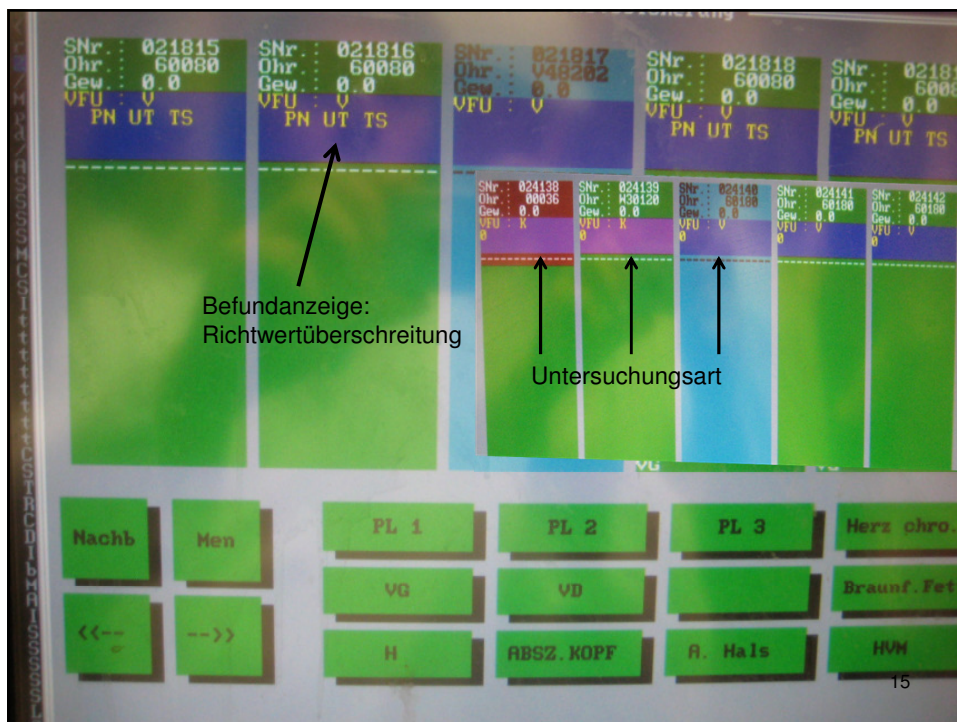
SNr.: 021815
Ohr.: 60080
Gew.: 0.0
VFU : V
PN UT TS

SNr.: 021816
Ohr.: 60080
Gew.: 0.0
VFU : V
PN UT TS

SNr.: 021817
Ohr.: V48202
Gew.: 0.0
VFU : V

SNr.: 021818
Ohr.: 60080
Gew.: 0.0
VFU : V
PN UT TS

SNr.: 0218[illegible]
Ohr.: 6008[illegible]
Gew.: 0.0
VFU : V
PN UT TS

SNr.: 024138
Ohr.: 00036
Gew.: 0.0
VFU : K

SNr.: 024139
Ohr.: W30120
Gew.: 0.0
VFU : K

SNr.: 024140
Ohr.: 60180
Gew.: 0.0
VFU : V

SNr.: 024141
Ohr.: 60180
Gew.: 0.0
VFU : V

SNr.: 024142
Ohr.: 60180
Gew.: 0.0
VFU : V

Befundanzeige: Richtwertüberschreitung

Untersuchungsart

VG

Nachb
Men
<<--
-->>
PL 1
PL 2
PL 3
Herz chro.
VG
VD
Braunf.Fet
H
ABSZ.KOPF
A. Hals
HVM

15